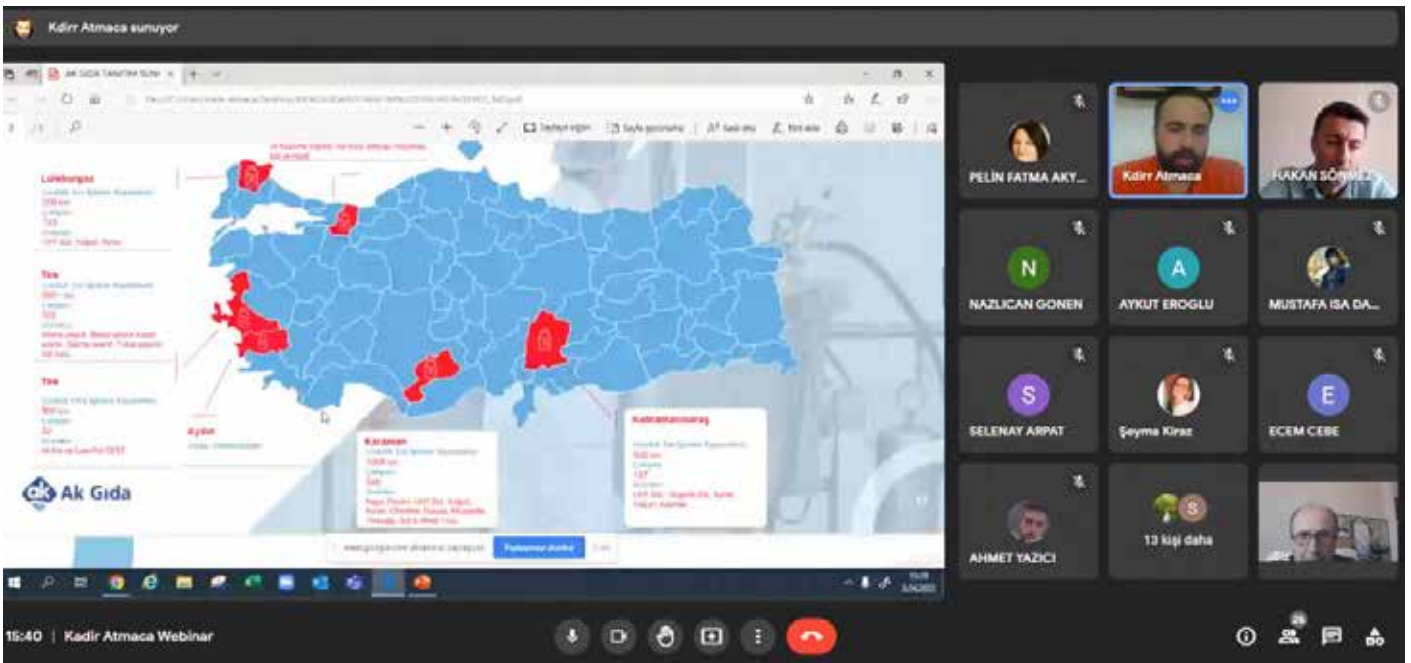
Kdirr Atmaca sunuyor

AK GIDA TANITIM SUN

Lüleburgaz

Tire

Tire

Aydın

Karaman

Kahramanmaraş

Ak Gıda

Paylaşmayı durdur

PELİN FATMA AKY...

Kdirr Atmaca

HAKAN SÖNMEZ

N

NAZLICAN GONEN

A

AYKUT EROGLU

MUSTAFA ISA DA...

S

SELENAY ARPAT

Şeyma Kiraz

E

ECEM CEBE

AHMET YAZICI

S

13 kişi daha

15:40 | Kadir Atmaca Webinar

26